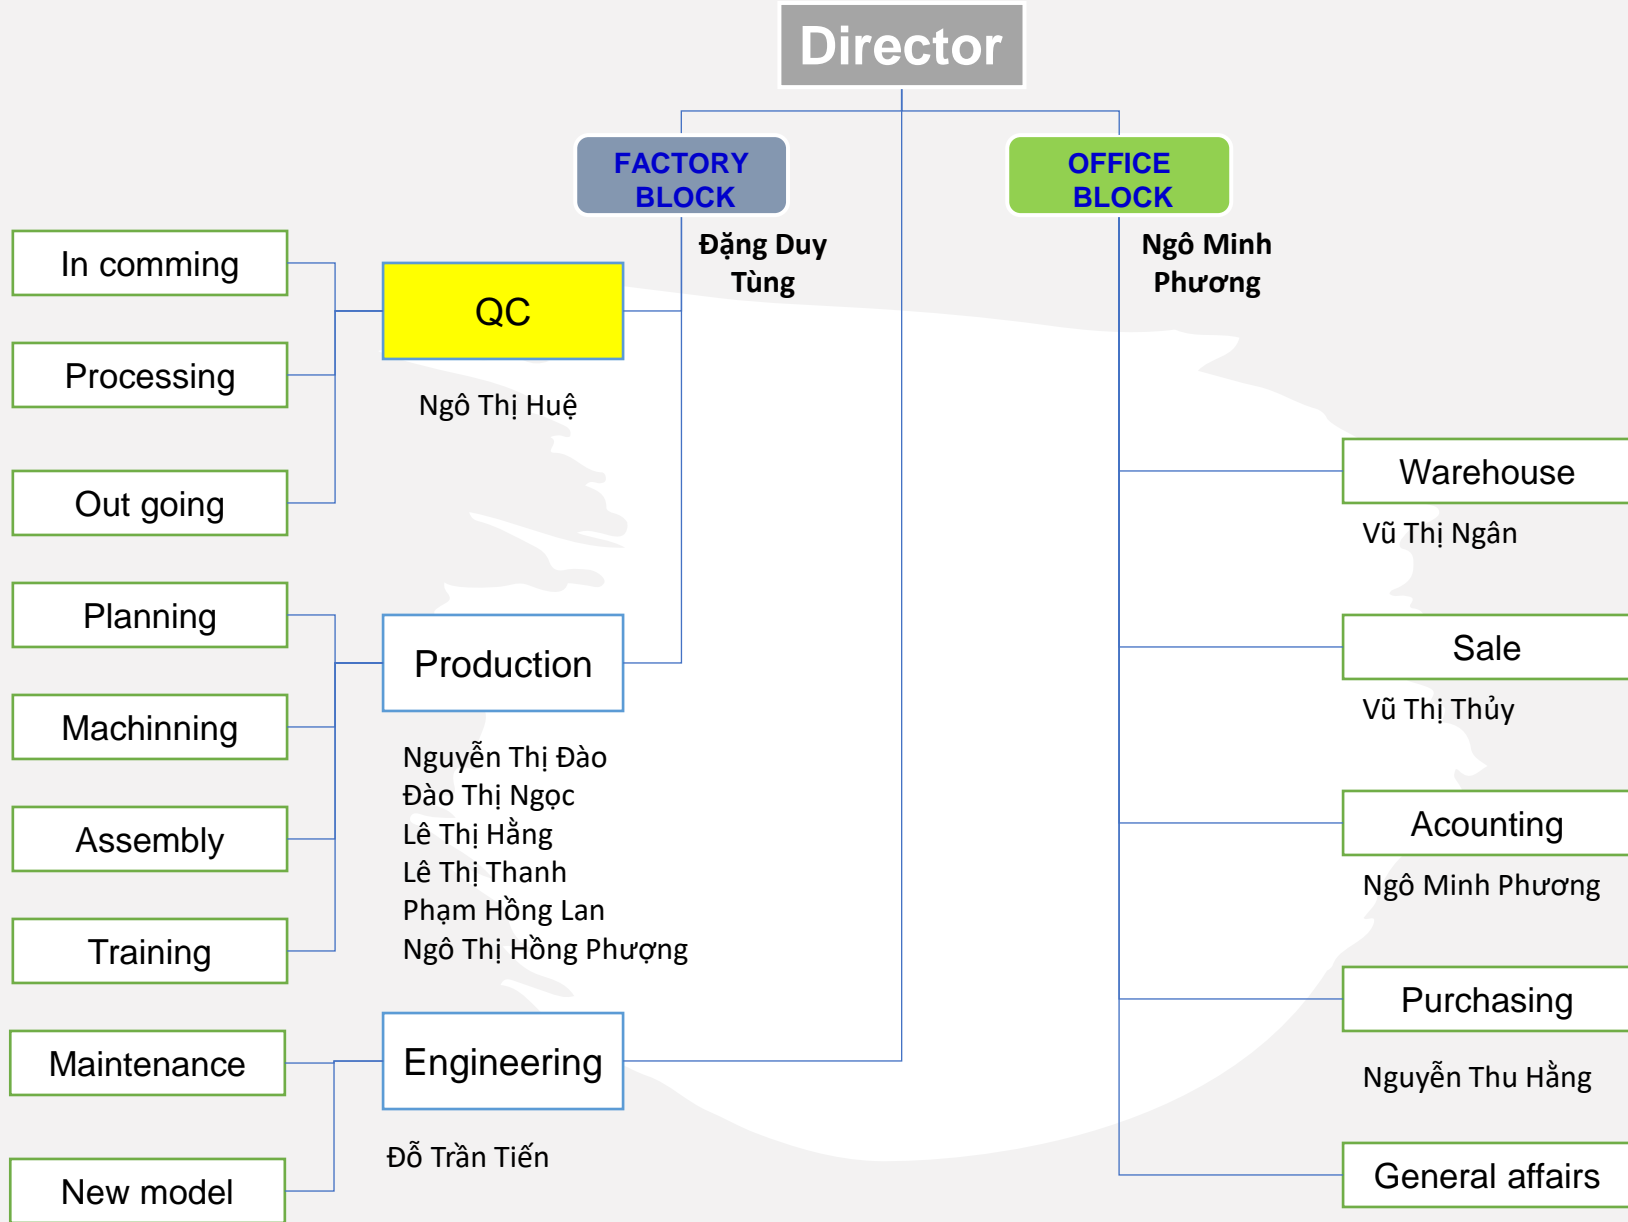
Director

FACTORY BLOCK
Đặng Duy Tùng

OFFICE BLOCK
Ngô Minh Phương

In comming
Processing
Out going
QC
Ngô Thị Huệ

Planning
Machinning
Assembly
Training
Production
Nguyễn Thị Đào
Đào Thị Ngọc
Lê Thị Hằng
Lê Thị Thanh
Phạm Hồng Lan
Ngô Thị Hồng Phượng

Maintenance
New model
Engineering
Đỗ Trần Tiến

Warehouse
Vũ Thị Ngân
Sale
Vũ Thị Thủy
Acounting
Ngô Minh Phương
Purchasing
Nguyễn Thu Hằng
General affairs